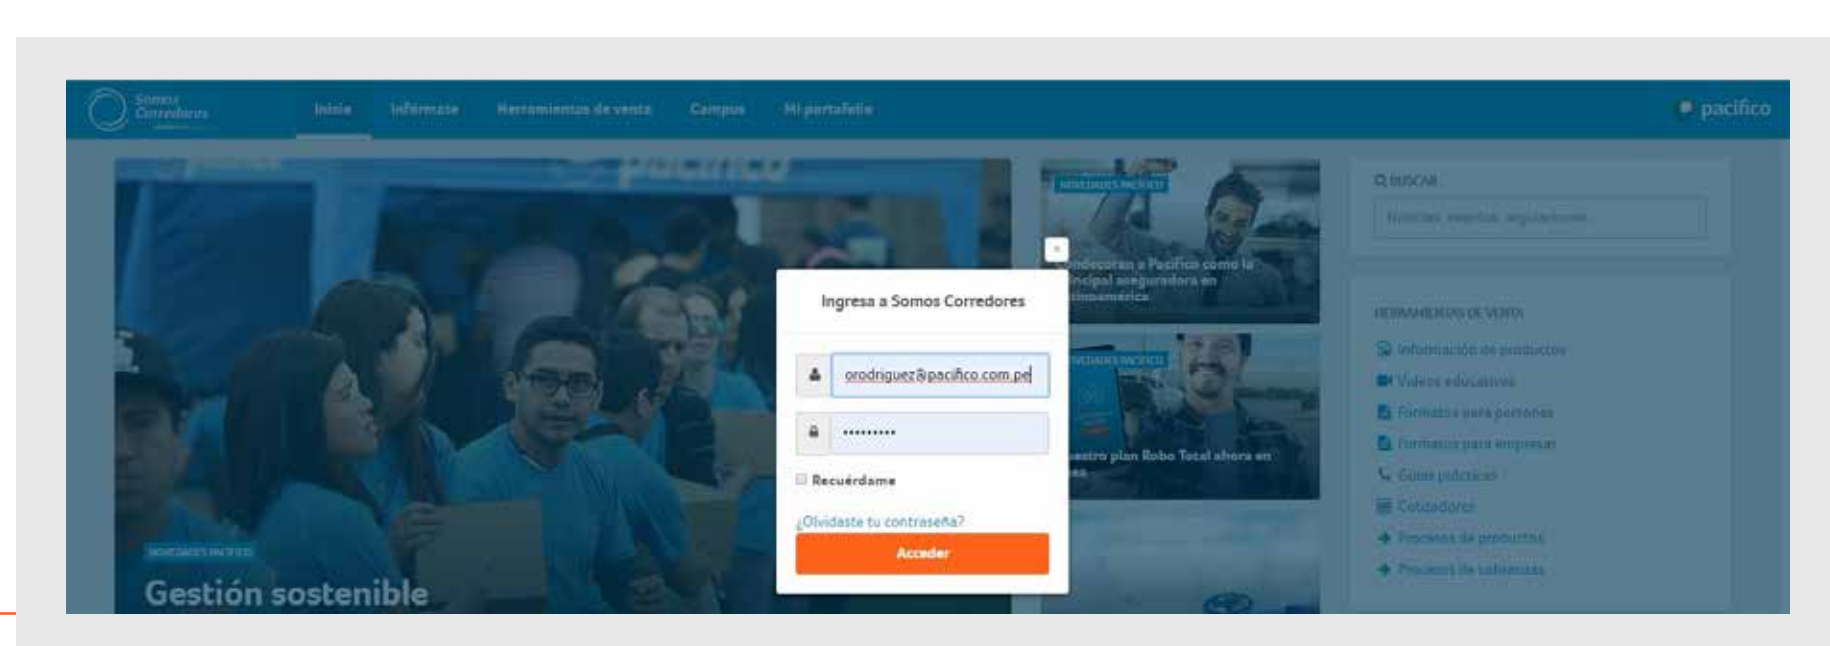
Somos Corredores

Inicio Infórmate Herramientas de venta Campus Mi portafolio

pacifico

NOVEDADES PACIFICO

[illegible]ndecoran a Pacifico como la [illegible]ncipal aseguradora en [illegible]inoamérica

NOVEDADES PACIFICO

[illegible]estro plan Robo Total ahora en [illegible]

BUSCAR

Noticias, eventos, regulaciones...

HERRAMIENTAS DE VENTA

Información de productos
Videos educativos
Formatos para personas
Formatos para empresas
Guías prácticas
Cotizadores
Procesos de productos
Procesos de cobranzas

NOVEDADES PACIFICO

Gestión sostenible

×

Ingresa a Somos Corredores

orodriguez@pacifico.com.pe

•••••••••

Recuérdame

¿Olvidaste tu contraseña?

Acceder